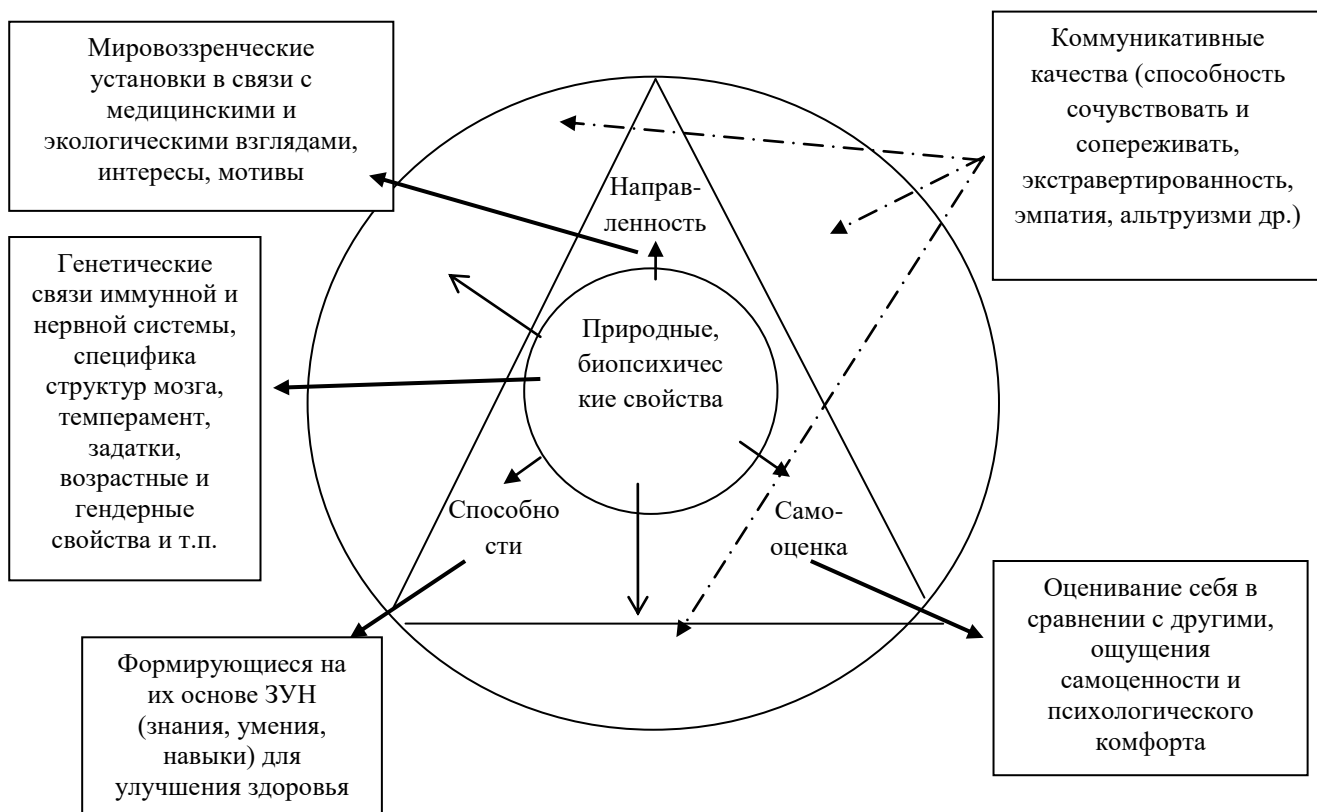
Мировоззренческие установки в связи с медицинскими и экологическими взглядами, интересы, мотивы

Коммуникативные качества (способность сочувствовать и сопереживать, экстравертированность, эмпатия, альтруизми др.)

Направ-ленность

Генетические связи иммунной и нервной системы, специфика структур мозга, темперамент, задатки, возрастные и гендерные свойства и т.п.

Природные, биопсихичес кие свойства

Способно сти

Само-оценка

Оценивание себя в сравнении с другими, ощущения самоценности и психологического комфорта

Формирующиеся на их основе ЗУН (знания, умения, навыки) для улучшения здоровья